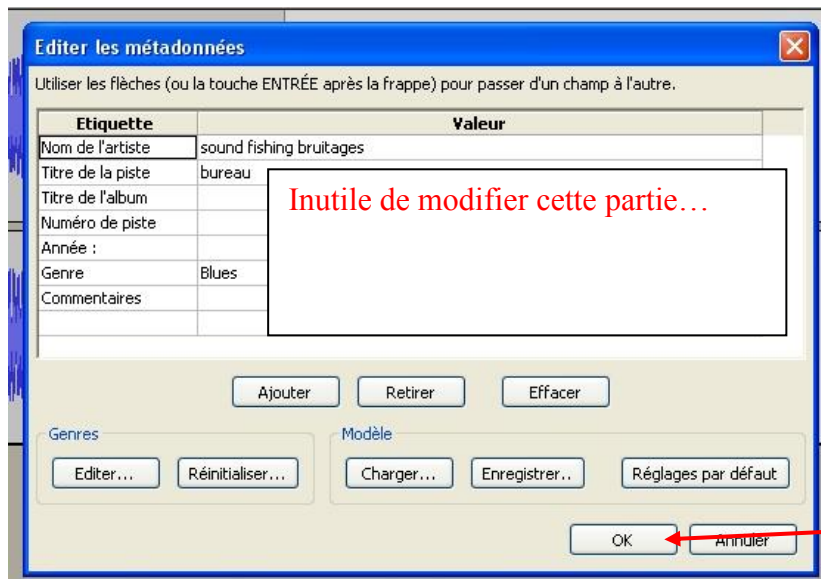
Editer les métadonnées

Utiliser les flèches (ou la touche ENTRÉE après la frappe) pour passer d'un champ à l'autre.

| Etiquette | Valeur |
|---|---|
| Nom de l'artiste | sound fishing bruitages |
| Titre de la piste | bureau |
| Titre de l'album | |
| Numéro de piste | |
| Année : | |
| Genre | Blues |
| Commentaires | |

Inutile de modifier cette partie…

Ajouter Retirer Effacer

Genres
Editer... Réinitialiser...

Modèle
Charger... Enregistrer.. Réglages par défaut

OK Annuler